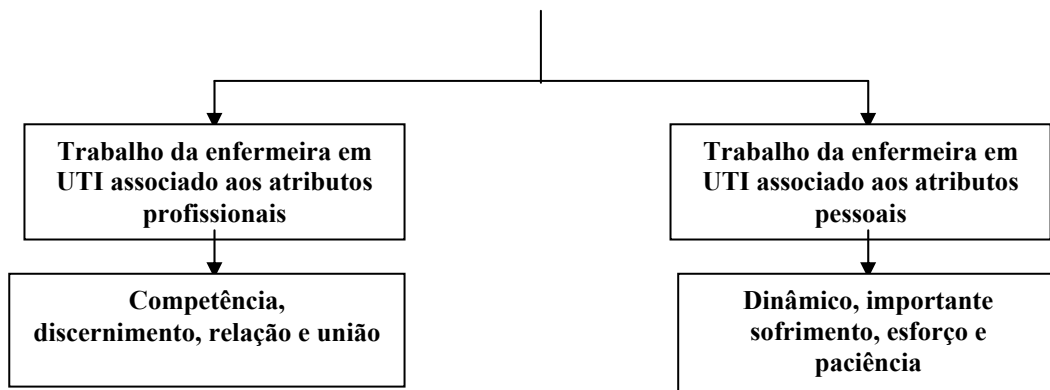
Trabalho da enfermeira em UTI associado aos atributos profissionais

Competência, discernimento, relação e união

Trabalho da enfermeira em UTI associado aos atributos pessoais

Dinâmico, importante sofrimento, esforço e paciência